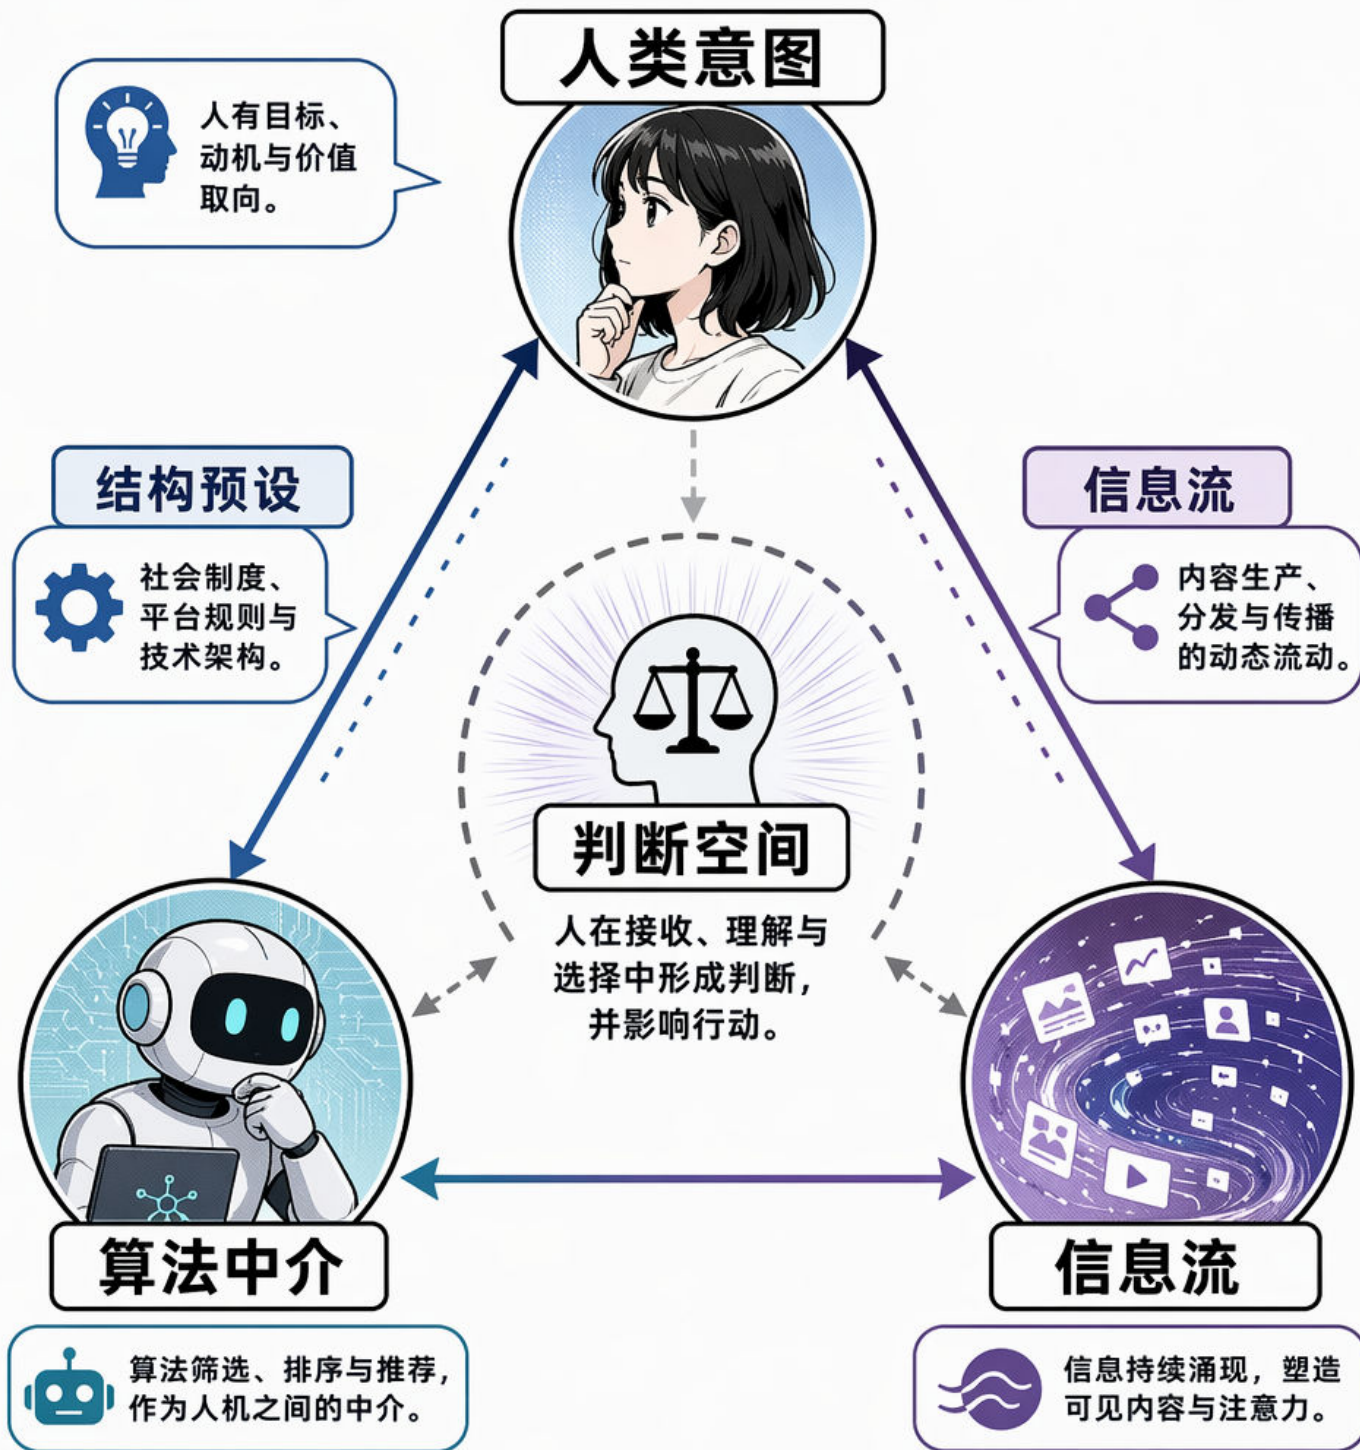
人类意图

人有目标、动机与价值取向。

结构预设

社会制度、平台规则与技术架构。

信息流

内容生产、分发与传播的动态流动。

判断空间

人在接收、理解与选择中形成判断，并影响行动。

算法中介

信息流

算法筛选、排序与推荐，作为人机之间的中介。

信息持续涌现，塑造可见内容与注意力。